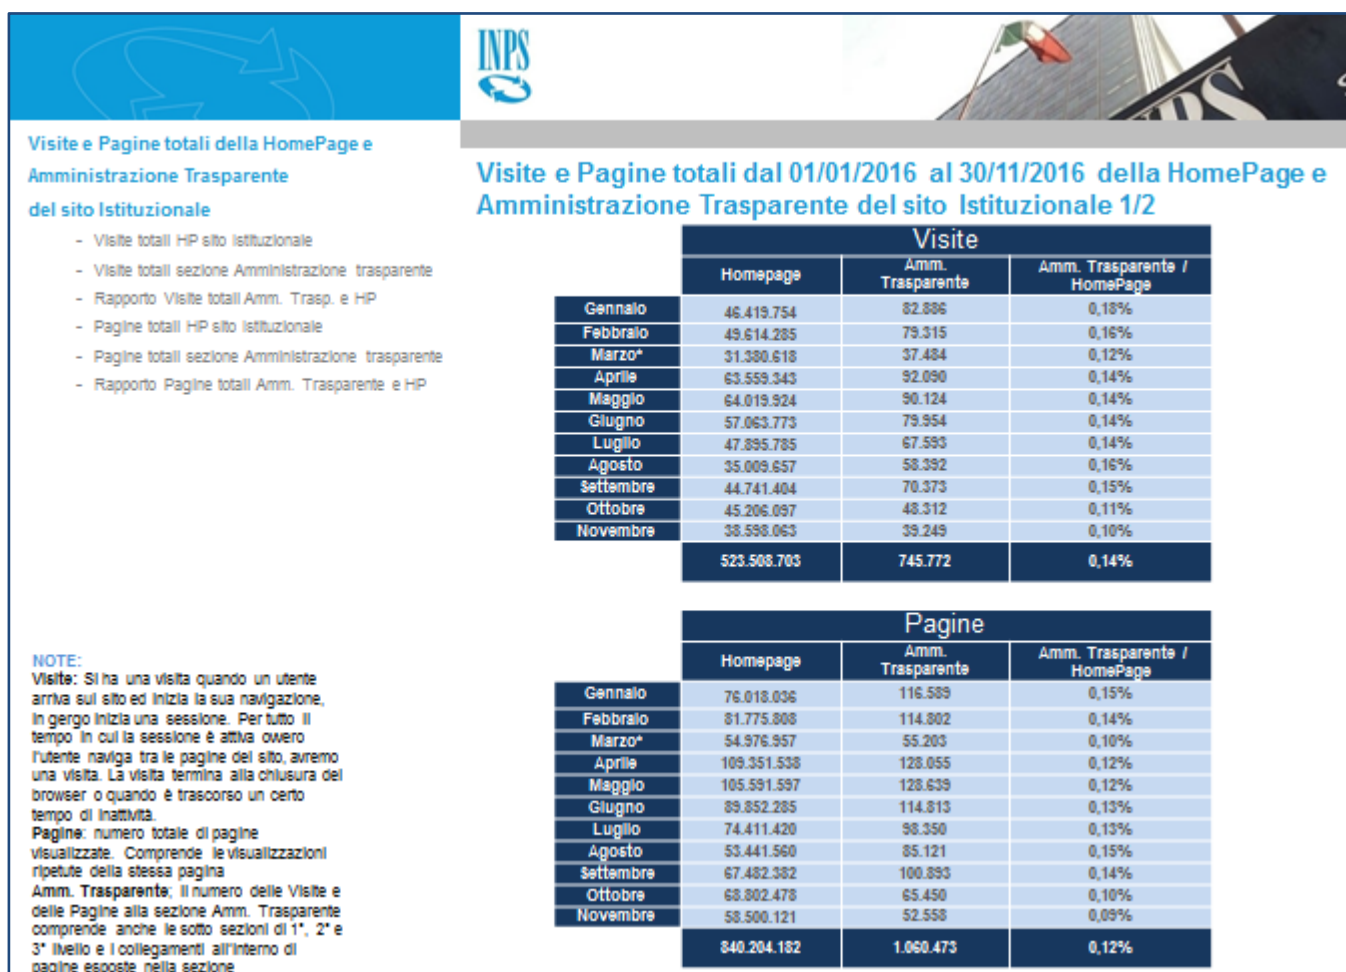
INPS

Visite e Pagine totali della HomePage e Amministrazione Trasparente del sito Istituzionale

- Visite totali HP sito Istituzionale
- Visite totali sezione Amministrazione trasparente
- Rapporto Visite totali Amm. Trasp. e HP
- Pagine totali HP sito Istituzionale
- Pagine totali sezione Amministrazione trasparente
- Rapporto Pagine totali Amm. Trasparente e HP

Visite e Pagine totali dal 01/01/2016 al 30/11/2016 della HomePage e Amministrazione Trasparente del sito Istituzionale 1/2

Visite

| | Homepage | Amm. Trasparente | Amm. Trasparente / HomePage |
|---|---|---|---|
| Gennaio | 46.419.754 | 82.886 | 0,18% |
| Febbraio | 49.614.285 | 79.315 | 0,16% |
| Marzo* | 31.380.618 | 37.484 | 0,12% |
| Aprile | 63.559.343 | 92.090 | 0,14% |
| Maggio | 64.019.924 | 90.124 | 0,14% |
| Giugno | 57.063.773 | 79.954 | 0,14% |
| Luglio | 47.895.785 | 67.593 | 0,14% |
| Agosto | 35.009.657 | 58.392 | 0,16% |
| Settembre | 44.741.404 | 70.373 | 0,15% |
| Ottobre | 45.206.097 | 48.312 | 0,11% |
| Novembre | 38.598.063 | 39.249 | 0,10% |
| | 523.508.703 | 745.772 | 0,14% |

Pagine

| | Homepage | Amm. Trasparente | Amm. Trasparente / HomePage |
|---|---|---|---|
| Gennaio | 76.018.036 | 116.589 | 0,15% |
| Febbraio | 81.775.808 | 114.802 | 0,14% |
| Marzo* | 54.976.957 | 55.203 | 0,10% |
| Aprile | 109.351.538 | 128.055 | 0,12% |
| Maggio | 105.591.597 | 128.639 | 0,12% |
| Giugno | 89.852.285 | 114.813 | 0,13% |
| Luglio | 74.411.420 | 98.350 | 0,13% |
| Agosto | 53.441.560 | 85.121 | 0,15% |
| Settembre | 67.482.382 | 100.893 | 0,14% |
| Ottobre | 68.802.478 | 65.450 | 0,10% |
| Novembre | 58.500.121 | 52.558 | 0,09% |
| | 840.204.182 | 1.060.473 | 0,12% |

NOTE:
Visite: Si ha una visita quando un utente arriva sul sito ed inizia la sua navigazione, in gergo inizia una sessione. Per tutto il tempo in cui la sessione è attiva ovvero l'utente naviga tra le pagine del sito, avremo una visita. La visita termina alla chiusura del browser o quando è trascorso un certo tempo di inattività.
Pagine: numero totale di pagine visualizzate. Comprende le visualizzazioni ripetute della stessa pagina
Amm. Trasparente; il numero delle Visite e delle Pagine alla sezione Amm. Trasparente comprende anche le sotto sezioni di 1°, 2° e 3° livello e i collegamenti all'interno di pagine esposte nella sezione